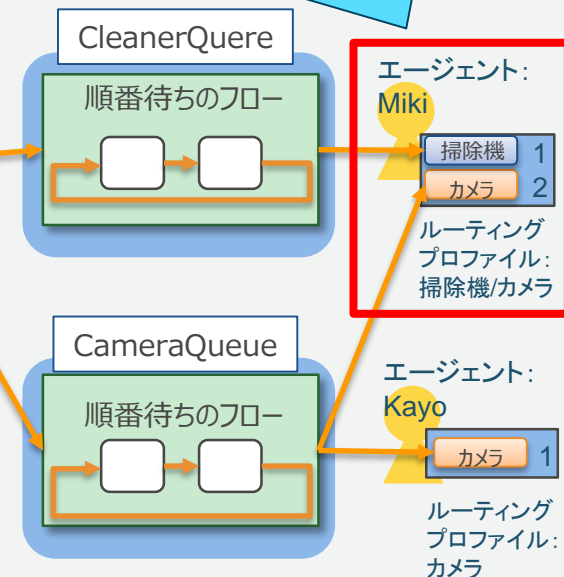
CleanerQuere

順番待ちのフロー

エージェント:
Miki

掃除機 1
カメラ 2

ルーティング
プロファイル:
掃除機/カメラ

CameraQueue

順番待ちのフロー

エージェント:
Kayo

カメラ 1

ルーティング
プロファイル:
カメラ